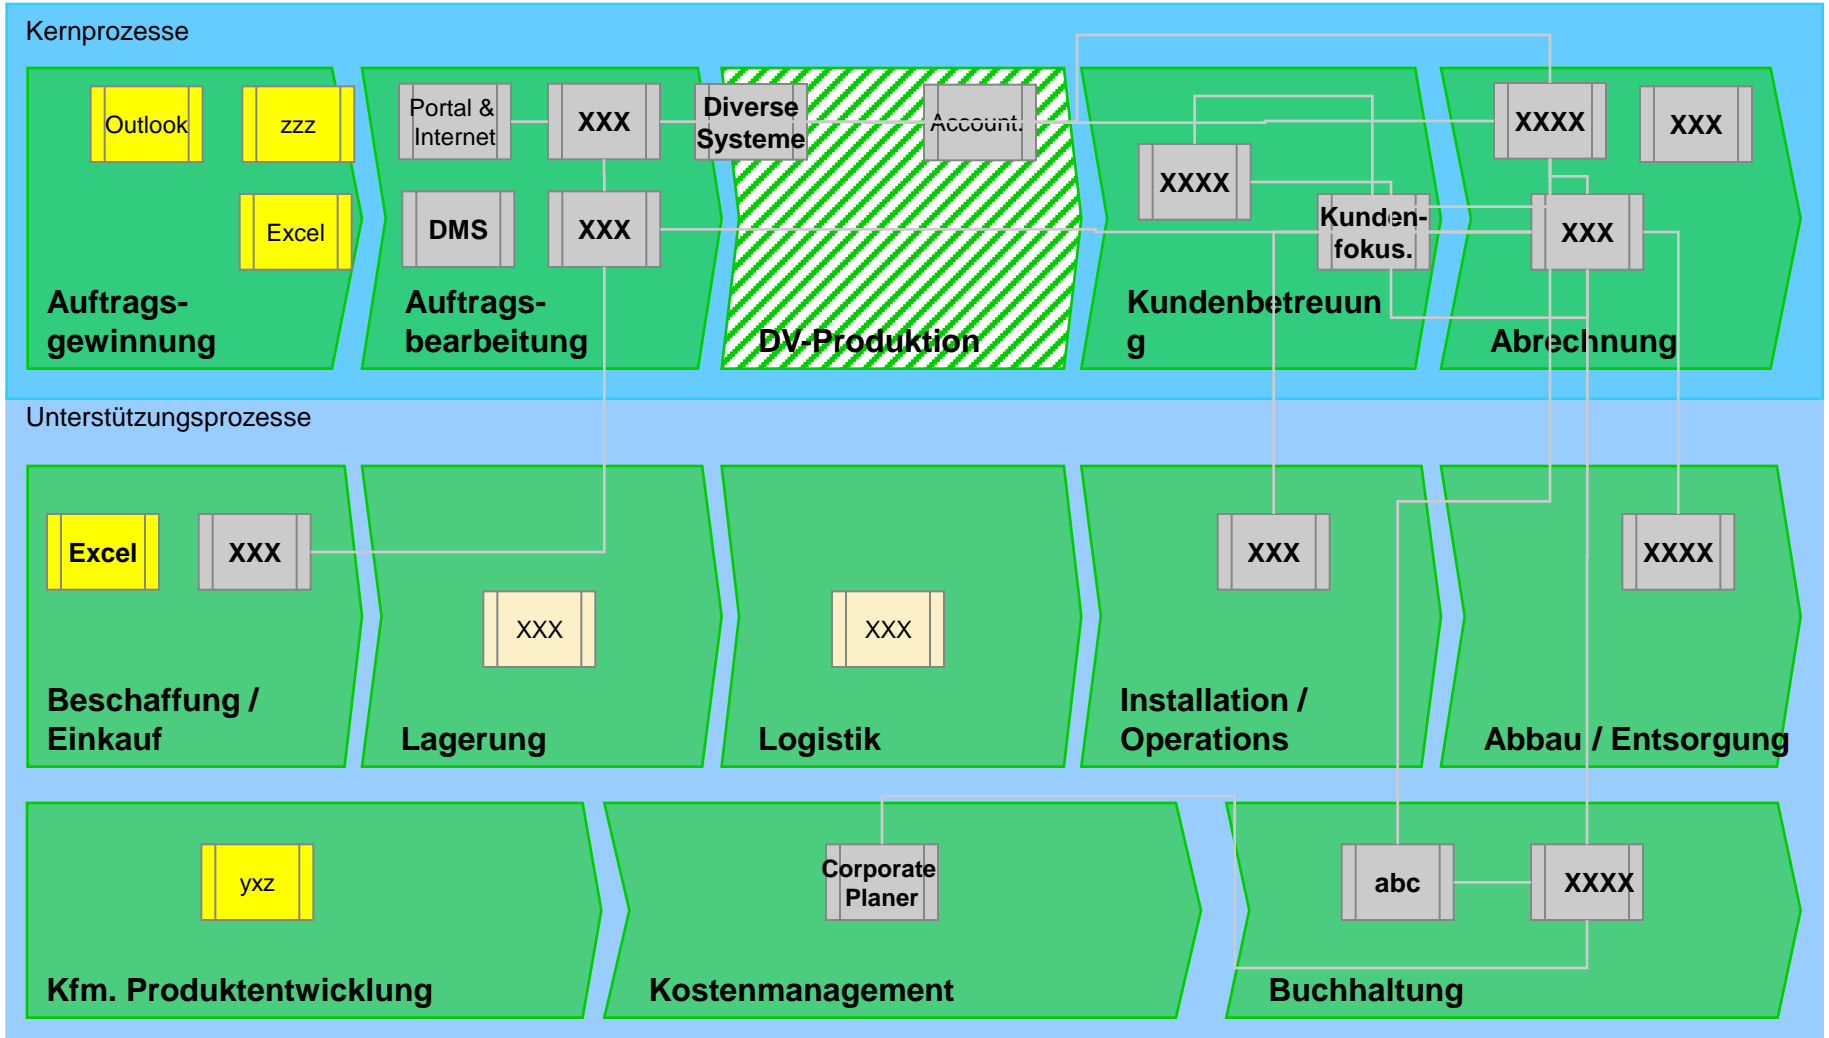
Kernprozesse

Outlook
zzz
Excel
Auftrags-gewinnung

Portal & Internet
XXX
DMS
XXX
Auftrags-bearbeitung

Diverse Systeme
Account.
DV-Produktion

XXXX
Kunden-fokus.
Kundenbetreuun g

XXXX
XXX
XXX
Abrechnung

Unterstützungsprozesse

Excel
XXX
Beschaffung / Einkauf

XXX
Lagerung

XXX
Logistik

XXX
Installation / Operations

XXXX
Abbau / Entsorgung

yxz
Kfm. Produktentwicklung

Corporate Planer
Kostenmanagement

abc
XXXX
Buchhaltung